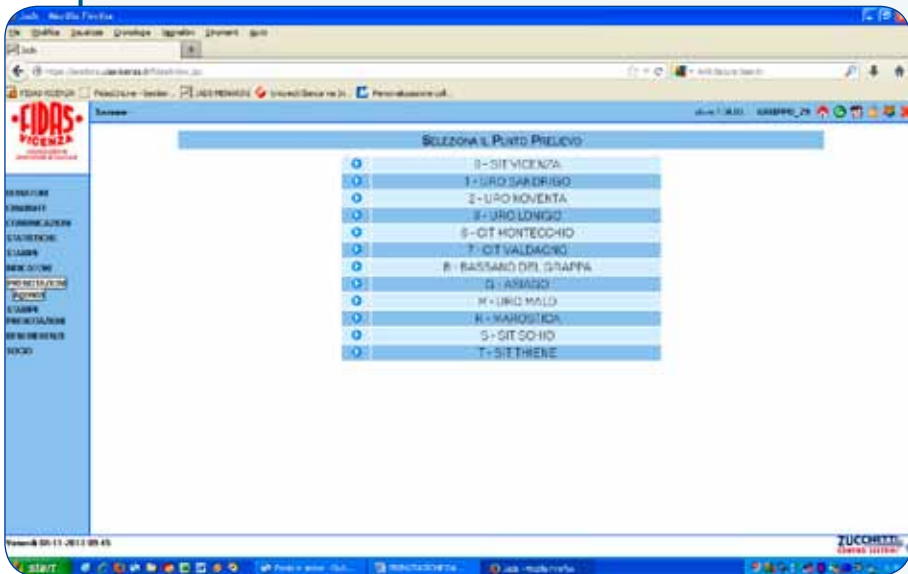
Mozilla Firefox

File Modifica Visualizza Cronologia Segnalibri Strumenti Aiuto

FIDAS VICENZA

Seleziona il Punto Prelievo

0 - SIT VICENZA
1 - URO SANDRIGO
2 - URO NOVENTA
3 - URO LONIGO
6 - CIT MONTECCHIO
7 - CIT VALDAGNO
8 - BASSANO DEL GRAPPA
G - ASIAGO
M - URO MALO
K - MAROSTICA
S - SIT SCHIO
T - SIT THIENE

DONATORI
CHIAMATE
COMUNICAZIONI
STATISTICHE
STAMPE
INDICAZIONI
PRENOTAZIONI
INSERISCI
STAMPE PRENOTAZIONI
RENDICONTI
SOCIO

Venerdì 08-11-2013 09:45

ZUCCHETTI

start